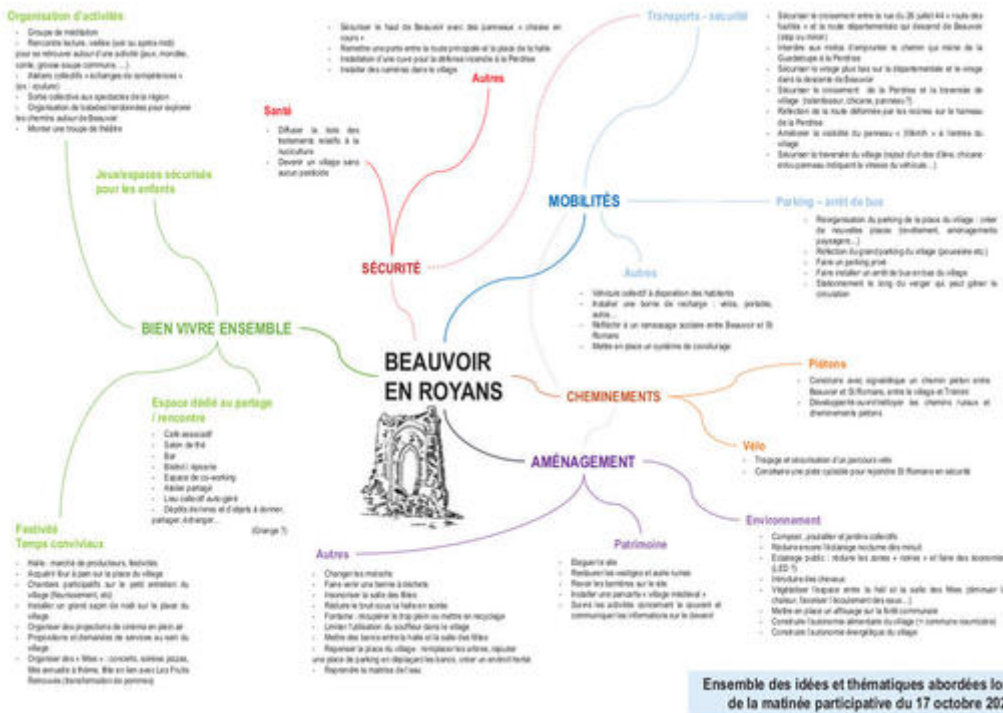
Organisation d'activités
- Groupe de méditation
- Rencontre lecture, veillée (soir ou après-midi) pour se retrouver autour d'une activité (jeux, mandala, conte, grosse soupe commune, ...)
- Ateliers collectifs « échanges de compétences » (ex : épluche)
- Sortie collective aux spectacles de la région
- Organisation de balades/randonnées pour explorer les chemins autour de Beauvoir
- Monter une troupe de théâtre

Jeux/espaces sécurisés pour les enfants

BIEN VIVRE ENSEMBLE

Espace dédié au partage / rencontre
- Café associatif
- Salon de thé
- Bar
- Bistrot / épicerie
- Espace de co-working
- Atelier partagé
- Lieu collectif auto-géré
- Dépôts de livres et d'objets à donner, partager, échanger...
(Grange ?)

Festivité
Temps conviviaux
- Halle : marché de producteurs, festivités
- Acquérir four à pain sur la place du village
- Chantiers participatifs sur le petit entretien du village (fleurissement, etc)
- Installer un grand sapin de noël sur la place du village
- Organiser des projections de cinéma en plein air
- Propositions et demandes de services au sein du village
- Organiser des « fêtes » : concerts, soirées pizzas, fête annuelle à thème, fête en lien avec Les Fruits Retrouvés (transformation des pommes)

- Sécuriser le haut de Beauvoir avec des panneaux « chevaux en cours »
- Remettre une porte entre la route principale et la place de la halle
- Installation d'une cuve pour la défense incendie à la Perdrise
- Installer des caméras dans le village

Autres

Santé
- Diffuser la liste des traitements relatifs à la nuciculture
- Devenir un village sans aucun pesticide

SÉCURITÉ

Transports - sécurité
- Sécuriser le croisement entre la rue du 26 juillet 44 + route des fusillés + et la route départementale qui descend de Beauvoir (stop ou miroir)
- Interdire aux motos d'emprunter le chemin qui mène de la Guadeloupe à la Perdrise
- Sécuriser le virage plus bas sur la départementale et le virage dans la descente de Beauvoir
- Sécuriser le croisement de la Perdrise et la traversée de village (ralentisseur, chicane, panneau ?)
- Réfection de la route déformée par les racines sur le hameau de la Perdrise
- Améliorer la visibilité du panneau « 30km/h » à l'entrée du village
- Sécuriser la traversée du village (rajout d'un dos d'âne, chicane entre panneau indiquant la vitesse du véhicule...)

MOBILITÉS

Parking – arrêt de bus
- Réorganisation du parking de la place du village : créer de nouvelles places (revêtement, aménagements paysagers...)
- Réfection du grand parking du village (poussière etc.)
- Faire un parking privé
- Faire installer un arrêt de bus en bas du village
- Stationnement le long du verger qui peut gêner la circulation

Autres
- Véhicule collectif à disposition des habitants
- Installer une borne de recharge : vélos, portable, autre...
- Réfléchir à un ramassage scolaire entre Beauvoir et St Romans
- Mettre en place un système de covoiturage

BEAUVOIR EN ROYANS

CHEMINEMENTS

Piétons
- Construire avec signalétique un chemin piéton entre Beauvoir et St Romans, entre le village et Tranier
- Développer/ouvrir/nettoyer les chemins ruraux et cheminements piétons

Vélo
- Traçage et sécurisation d'un parcours vélo
- Construire une piste cyclable pour rejoindre St Romans en sécurité

AMÉNAGEMENT

Environnement
- Compost, poulailler et jardins collectifs
- Réduire encore l'éclairage nocturne dès minuit
- Éclairage public : réduire les zones « noires » et faire des économies (LED ?)
- Introduire des chevaux
- Végétaliser l'espace entre la halle et la salle des fêtes (diminuer la chaleur, favoriser l'écoulement des eaux...)
- Mettre en place un affouage sur la forêt communale
- Construire l'autonomie alimentaire du village (+ commune nourricière)
- Construire l'autonomie énergétique du village

Patrimoine
- Élaguer le site
- Restaurer les vestiges et autre ruines
- Revoir les barrières sur le site
- Installer une pancarte « village médiéval »
- Suivre les activités concernant le couvent et communiquer les informations sur le devenir

Autres
- Changer les massifs
- Faire venir une benne à déchets
- Insonoriser la salle des fêtes
- Réduire le bruit sous la halle en soirée
- Fontaine : récupérer le trop plein ou mettre en recyclage
- Limiter l'utilisation du souffleur dans le village
- Mettre des bancs entre la halle et la salle des fêtes
- Repenser la place du village : remplacer les arbres, rajouter une place de parking en déplaçant les bancs, créer un endroit festif
- Reprendre la maîtrise de l'eau

Ensemble des idées et thématiques abordées lo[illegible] de la matinée participative du 17 octobre 20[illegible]